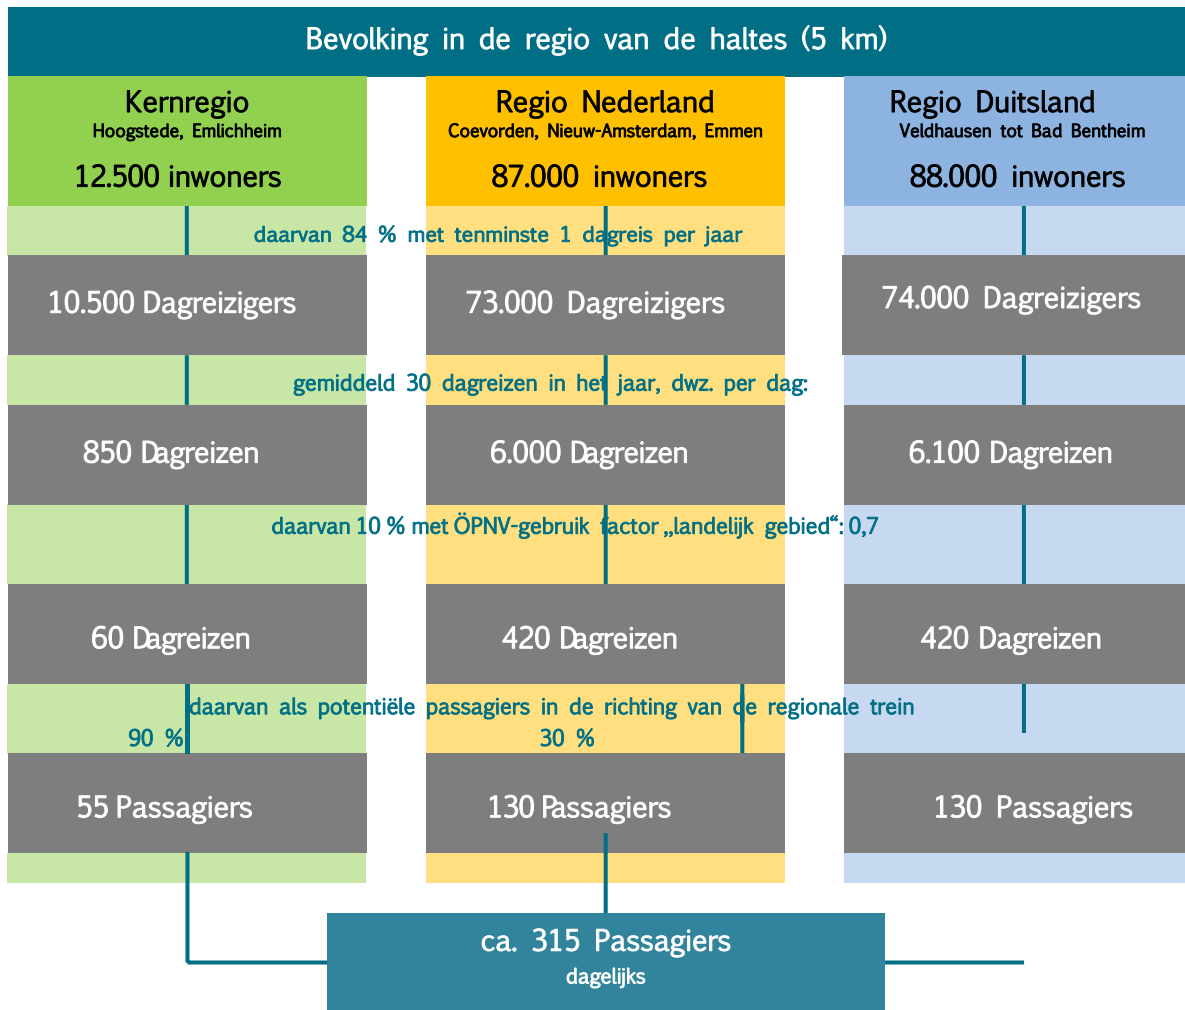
Bevolking in de regio van de haltes (5 km)

Kernregio
Hoogstede, Emlichheim
12.500 inwoners

Regio Nederland
Coevorden, Nieuw-Amsterdam, Emmen
87.000 inwoners

Regio Duitsland
Veldhausen tot Bad Bentheim
88.000 inwoners

daarvan 84 % met tenminste 1 dagreis per jaar

10.500 Dagreizigers

73.000 Dagreizigers

74.000 Dagreizigers

gemiddeld 30 dagreizen in het jaar, dwz. per dag:

850 Dagreizen

6.000 Dagreizen

6.100 Dagreizen

daarvan 10 % met ÖPNV-gebruik factor „landelijk gebied“: 0,7

60 Dagreizen

420 Dagreizen

420 Dagreizen

daarvan als potentiële passagiers in de richting van de regionale trein

90 %

30 %

55 Passagiers

130 Passagiers

130 Passagiers

ca. 315 Passagiers
dagelijks